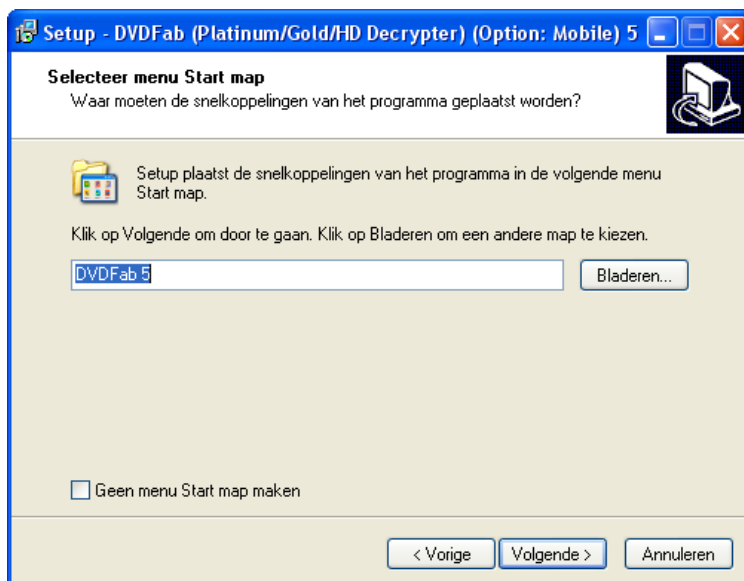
Setup - DVDFab (Platinum/Gold/HD Decrypter) (Option: Mobile) 5

Selecteer menu Start map
Waar moeten de snelkoppelingen van het programma geplaatst worden?

Setup plaatst de snelkoppelingen van het programma in de volgende menu Start map.

Klik op Volgende om door te gaan. Klik op Bladeren om een andere map te kiezen.

DVDFab 5

Bladeren...

Geen menu Start map maken

< Vorige

Volgende >

Annuleren